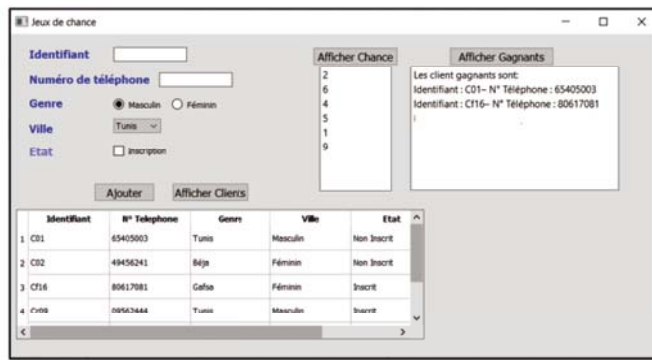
Jeux de chance

Identifiant
Numéro de téléphone
Genre ◉ Masculin ○ Féminin
Ville Tunis
Etat ☐ Inscription

Ajouter Afficher Clients

Afficher Chance
2
6
4
5
1
9

Afficher Gagnants
Les client gagnants sont:
Identifiant : C01– N° Téléphone : 65405003
Identifiant : Cf16– N° Téléphone : 80617081

| | Identifiant | N° Telephone | Genre | Ville | Etat |
|---|---|---|---|---|---|
| 1 | C01 | 65405003 | Tunis | Masculin | Non Inscrit |
| 2 | C02 | 49456241 | Béja | Féminin | Non Inscrit |
| 3 | Cf16 | 80617081 | Gafsa | Féminin | Inscrit |
| 4 | Cr09 | 09562444 | Tunis | Masculin | Inscrit |